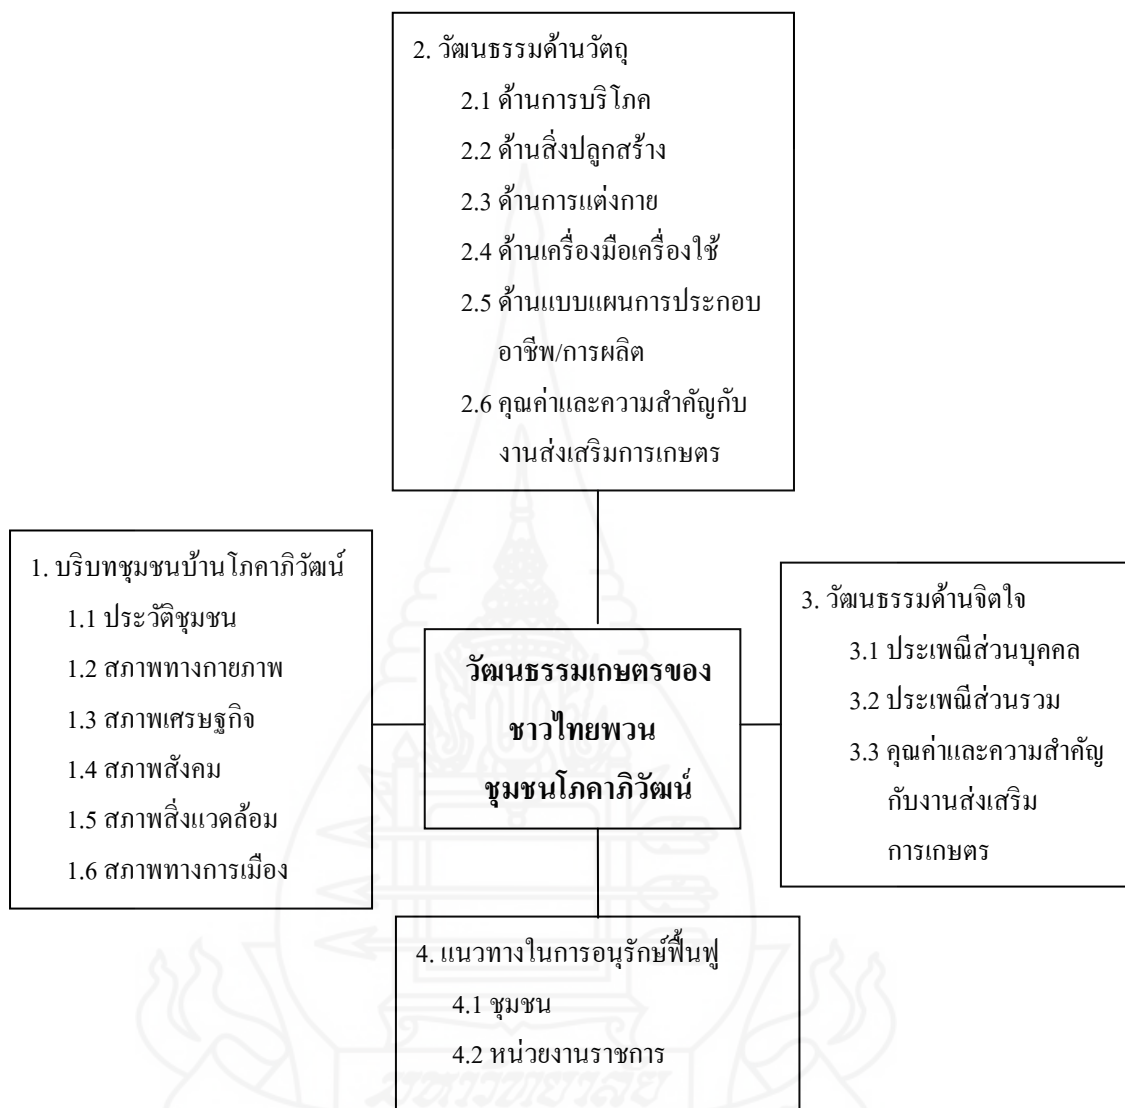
2. วัฒนธรรมด้านวัตถุ
2.1 ด้านการบริโภค
2.2 ด้านสิ่งปลูกสร้าง
2.3 ด้านการแต่งกาย
2.4 ด้านเครื่องมือเครื่องใช้
2.5 ด้านแบบแผนการประกอบอาชีพ/การผลิต
2.6 คุณค่าและความสำคัญกับงานส่งเสริมการเกษตร

1. บริบทชุมชนบ้านโภคาภิวัฒน์
1.1 ประวัติชุมชน
1.2 สภาพทางกายภาพ
1.3 สภาพเศรษฐกิจ
1.4 สภาพสังคม
1.5 สภาพสิ่งแวดล้อม
1.6 สภาพทางการเมือง

วัฒนธรรมเกษตรของชาวไทยพวนชุมชนโภคาภิวัฒน์

3. วัฒนธรรมด้านจิตใจ
3.1 ประเพณีส่วนบุคคล
3.2 ประเพณีส่วนรวม
3.3 คุณค่าและความสำคัญกับงานส่งเสริมการเกษตร

4. แนวทางในการอนุรักษ์ฟื้นฟู
4.1 ชุมชน
4.2 หน่วยงานราชการ